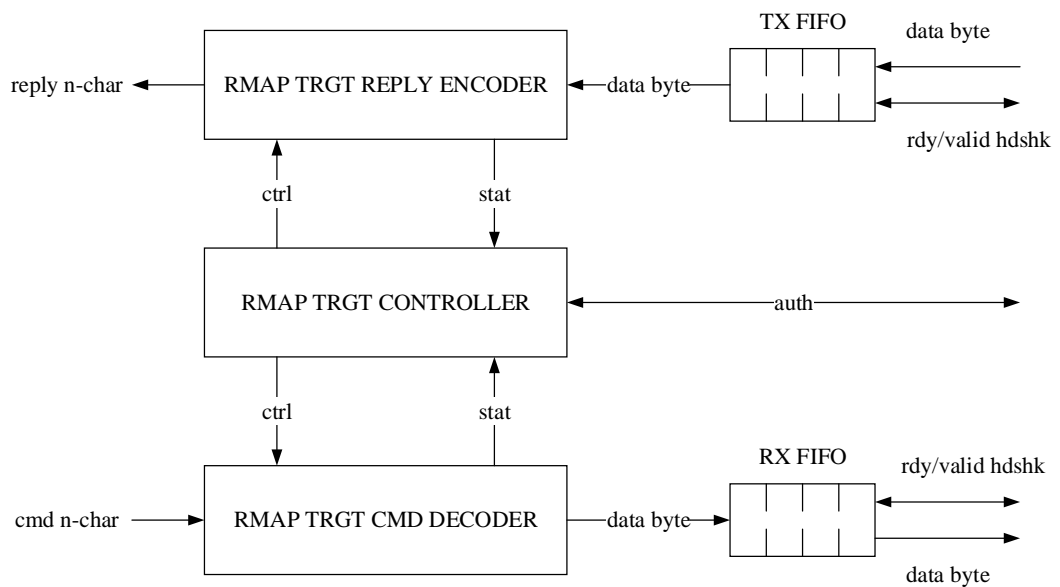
TX FIFO

data byte

reply n-char

RMAP TRGT REPLY ENCODER

data byte

rdy/valid hdshk

ctrl

stat

RMAP TRGT CONTROLLER

auth

ctrl

stat

RX FIFO

rdy/valid hdshk

cmd n-char

RMAP TRGT CMD DECODER

data byte

data byte